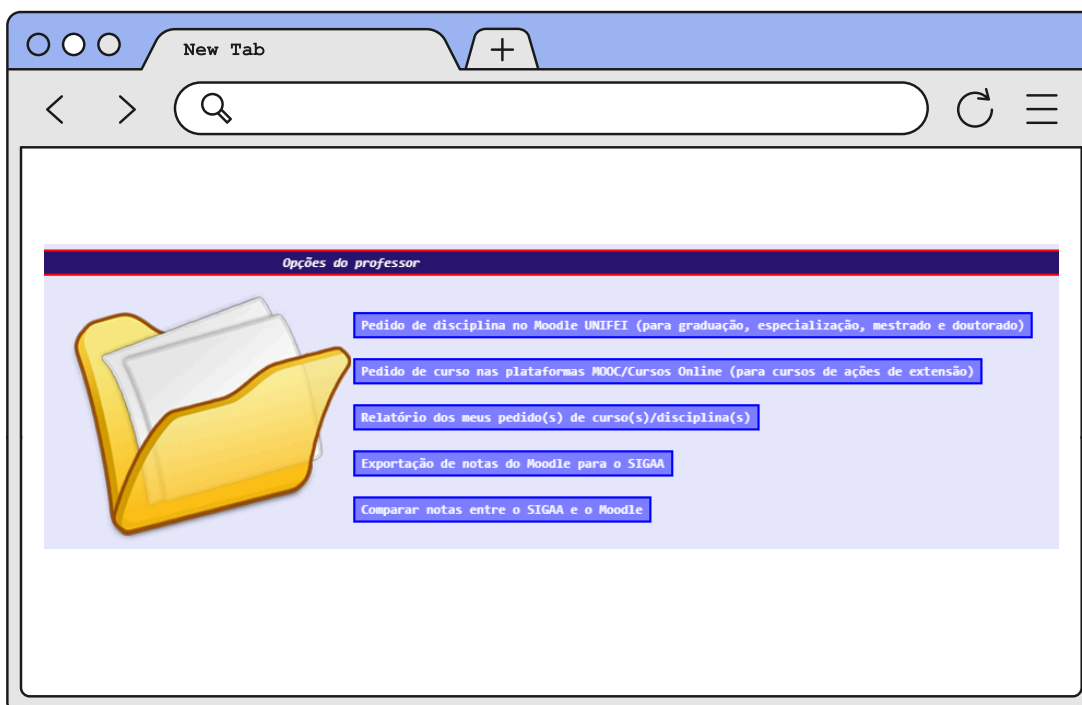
New Tab

Opções do professor

Pedido de disciplina no Moodle UNIFEI (para graduação, especialização, mestrado e doutorado)

Pedido de curso nas plataformas MOOC/Cursos Online (para cursos de ações de extensão)

Relatório dos meus pedido(s) de curso(s)/disciplina(s)

Exportação de notas do Moodle para o SIGAA

Comparar notas entre o SIGAA e o Moodle